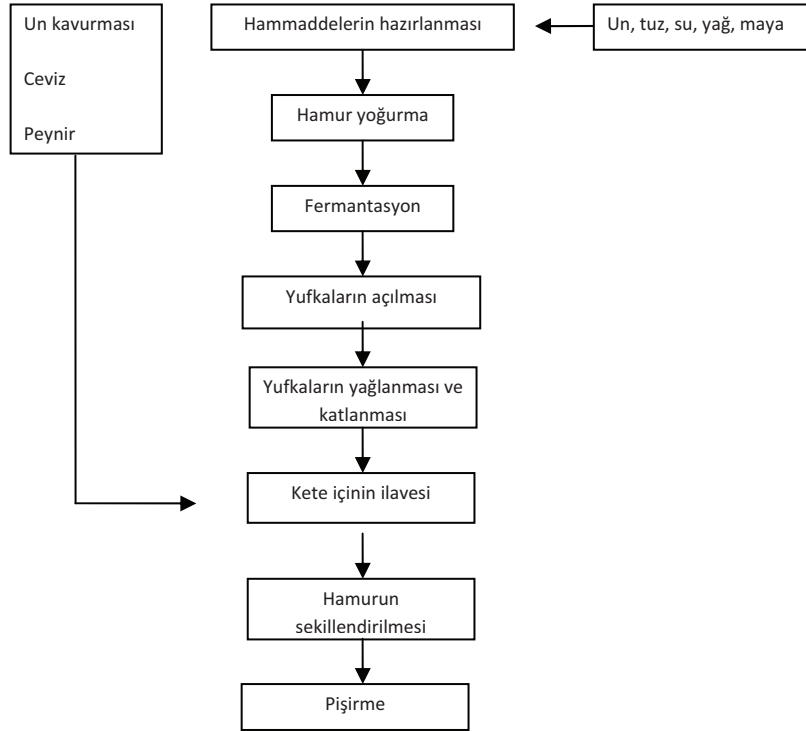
Un kavurması

Ceviz

Peynir

Hammaddelerin hazırlanması

Un, tuz, su, yağ, maya

Hamur yoğurma

Fermantasyon

Yufkaların açılması

Yufkaların yağlanması ve katlanması

Kete içinin ilavesi

Hamurun sekillendirilmesi

Pişirme